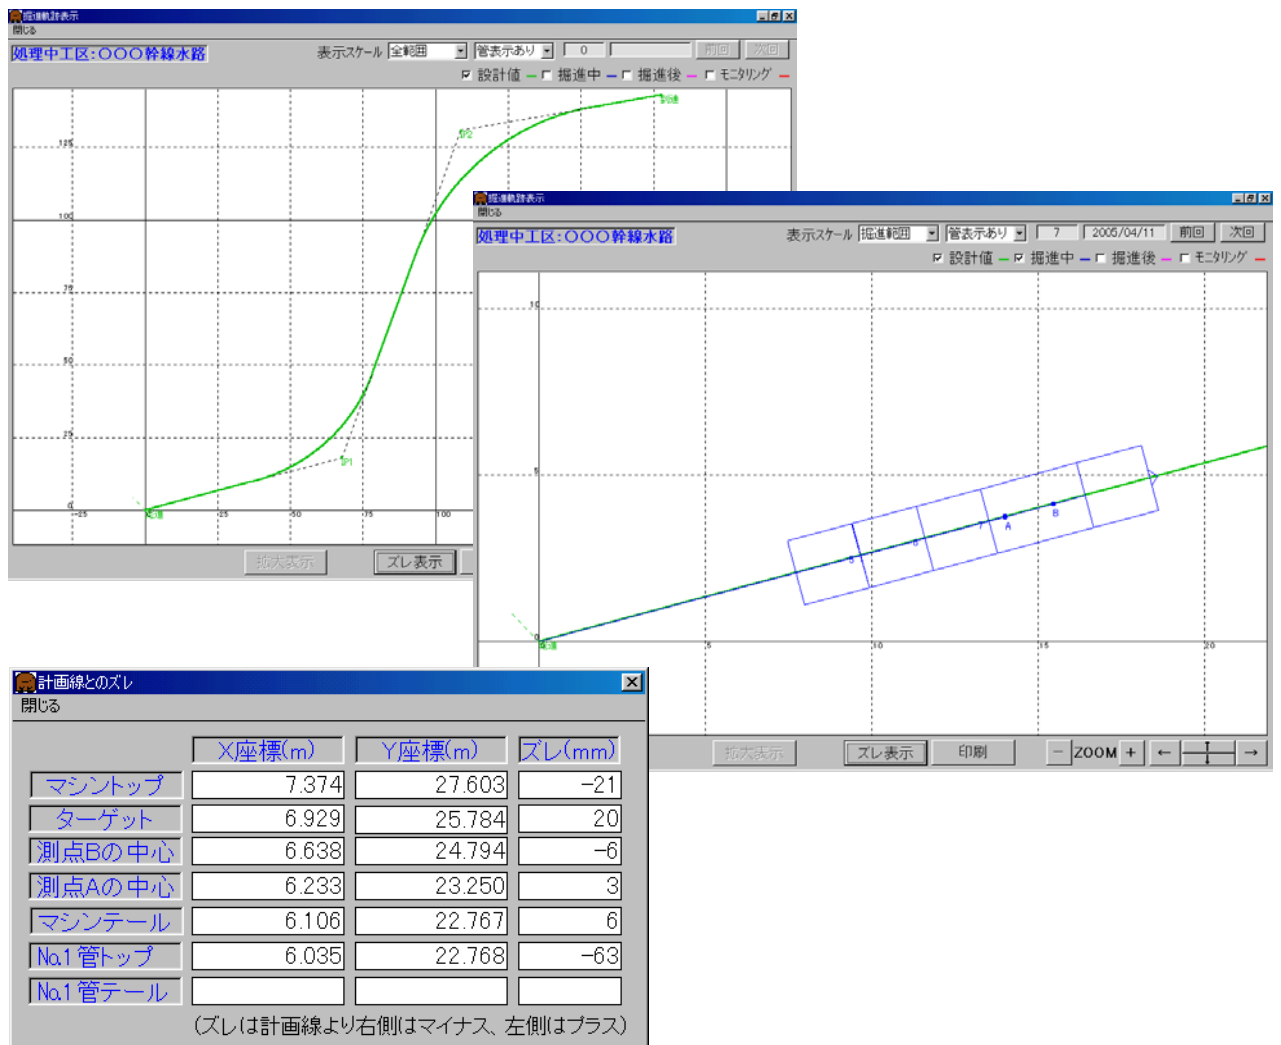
掘進軌跡表示
閉じる
処理中工区:○○○幹線水路
表示スケール 全範囲 管表示あり 0 前回 次回
☑ 設計値 — ☐ 掘進中 — ☐ 掘進後 — ☐ モニタリング —
125
100
75
50
25
0
-25
25
50
75
100
IP2
IP1
到達
発進
拡大表示
ズレ表示

掘進軌跡表示
閉じる
処理中工区:○○○幹線水路
表示スケール 掘進範囲 管表示あり 7 2005/04/11 前回 次回
☑ 設計値 — ☑ 掘進中 — ☐ 掘進後 — ☐ モニタリング —
10
5
0
5
10
15
20
A
B
発進
拡大表示
ズレ表示
印刷
− ZOOM + ← →

計画線とのズレ
閉じる

| | X座標(m) | Y座標(m) | ズレ(mm) |
|---|---|---|---|
| マシントップ | 7.374 | 27.603 | −21 |
| ターゲット | 6.929 | 25.784 | 20 |
| 測点Bの中心 | 6.638 | 24.794 | −6 |
| 測点Aの中心 | 6.233 | 23.250 | 3 |
| マシンテール | 6.106 | 22.767 | 6 |
| No.1 管トップ | 6.035 | 22.768 | −63 |
| No.1 管テール | | | |

(ズレは計画線より右側はマイナス、左側はプラス)